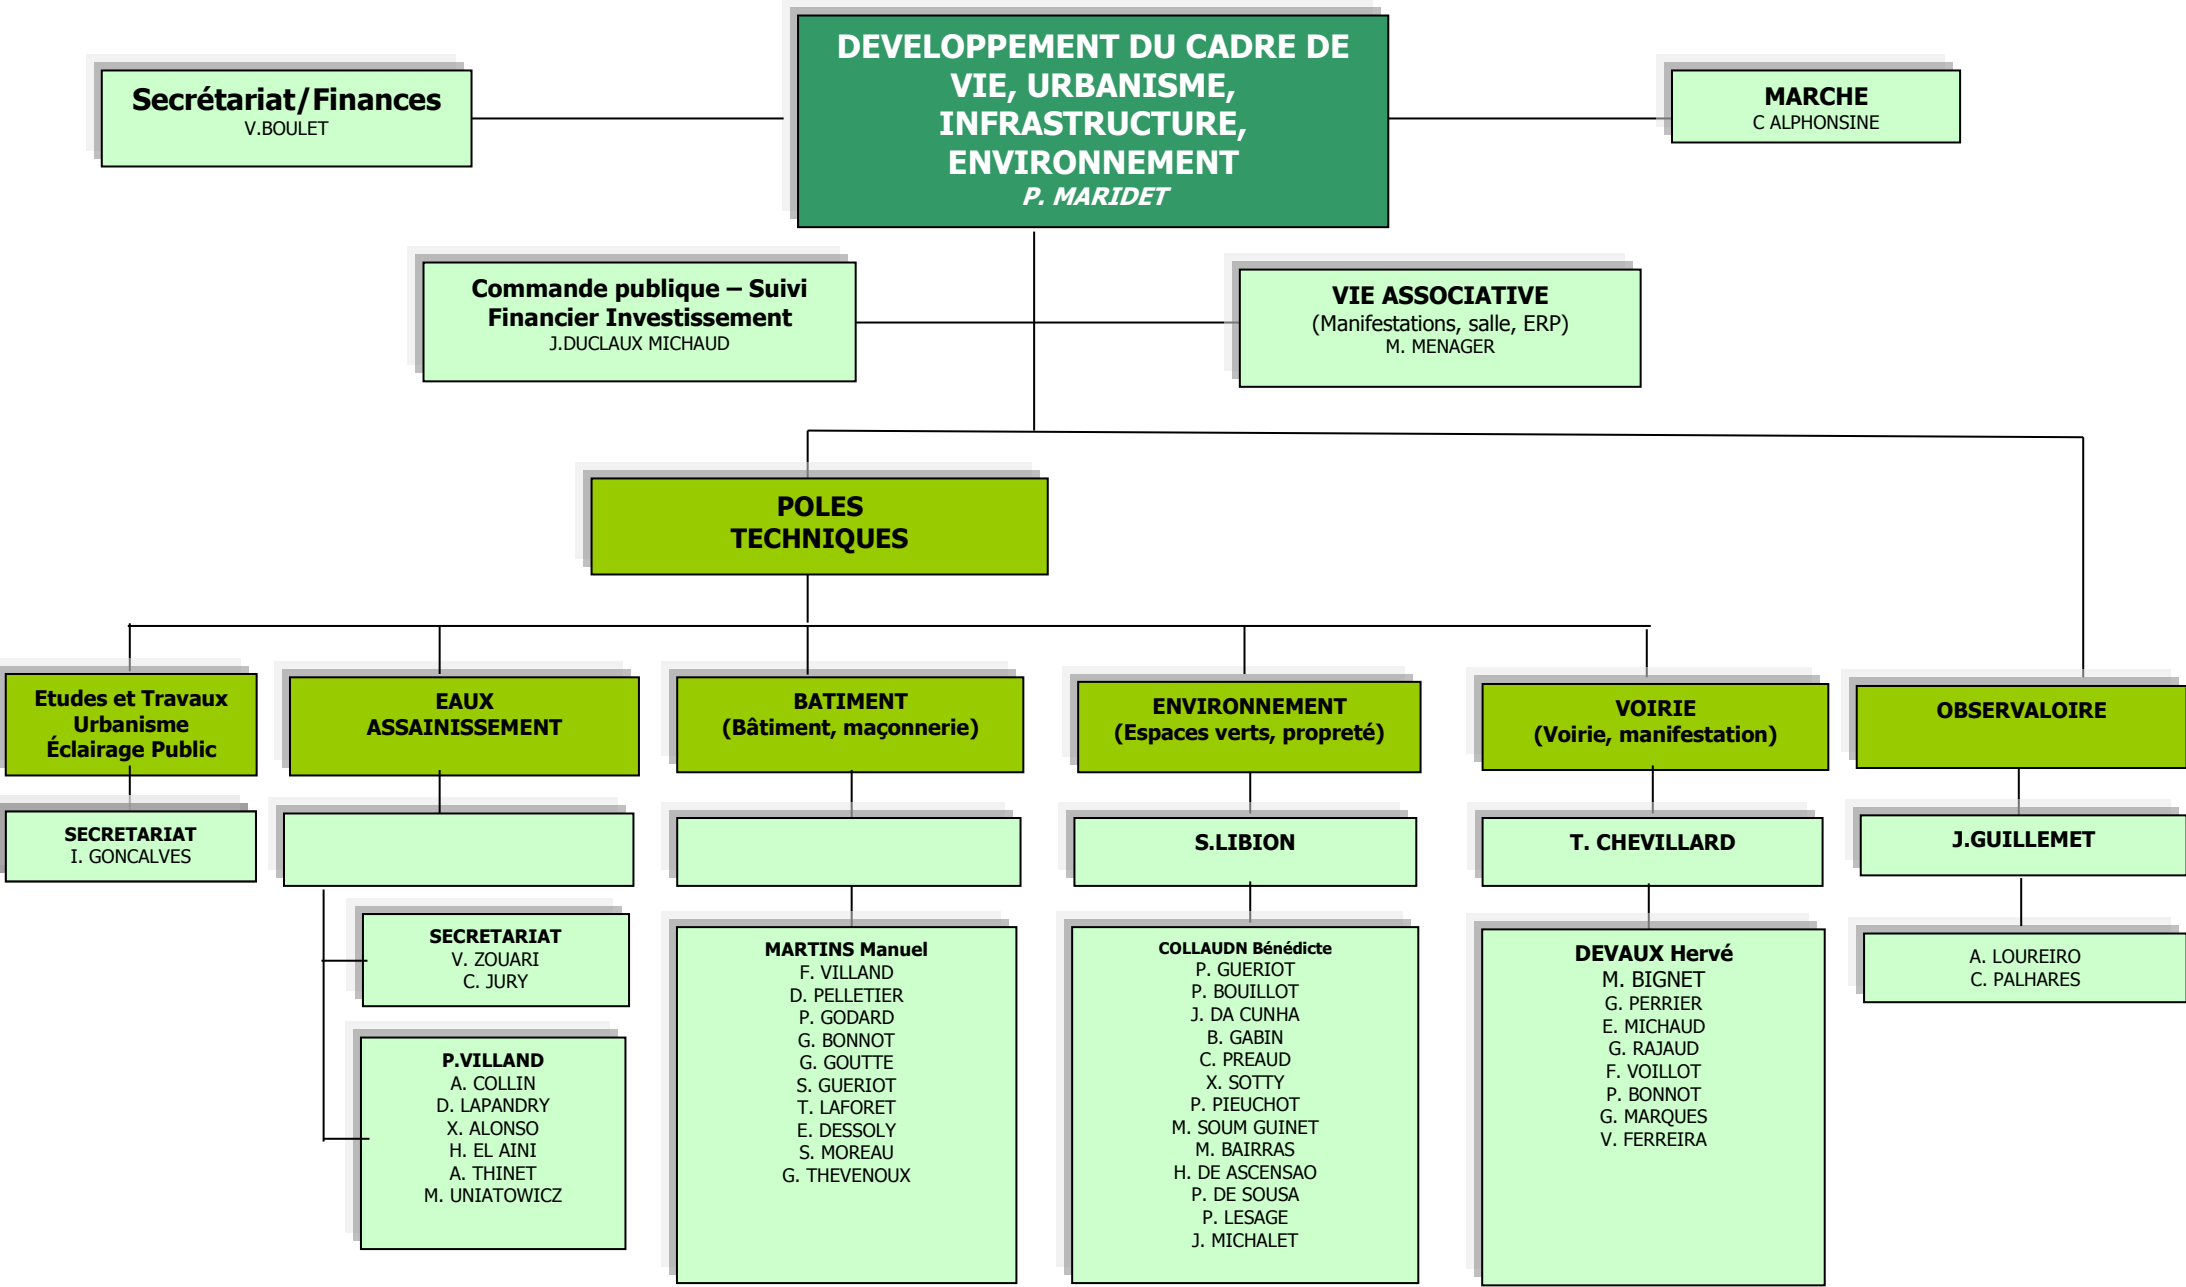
DEVELOPPEMENT DU CADRE DE VIE, URBANISME, INFRASTRUCTURE, ENVIRONNEMENT
P. MARIDET

Secrétariat/Finances
V.BOULET

MARCHE
C ALPHONSINE

Commande publique – Suivi Financier Investissement
J.DUCLAUX MICHAUD

VIE ASSOCIATIVE
(Manifestations, salle, ERP)
M. MENAGER

POLES TECHNIQUES

Etudes et Travaux Urbanisme Éclairage Public

SECRETARIAT
I. GONCALVES

EAUX ASSAINISSEMENT

SECRETARIAT
V. ZOUARI
C. JURY

P.VILLAND
A. COLLIN
D. LAPANDRY
X. ALONSO
H. EL AINI
A. THINET
M. UNIATOWICZ

BATIMENT
(Bâtiment, maçonnerie)

MARTINS Manuel
F. VILLAND
D. PELLETIER
P. GODARD
G. BONNOT
G. GOUTTE
S. GUERIOT
T. LAFORET
E. DESSOLY
S. MOREAU
G. THEVENOUX

ENVIRONNEMENT
(Espaces verts, propreté)

S.LIBION

COLLAUDN Bénédicte
P. GUERIOT
P. BOUILLOT
J. DA CUNHA
B. GABIN
C. PREAUD
X. SOTTY
P. PIEUCHOT
M. SOUM GUINET
M. BAIRRAS
H. DE ASCENSAO
P. DE SOUSA
P. LESAGE
J. MICHALET

VOIRIE
(Voirie, manifestation)

T. CHEVILLARD

DEVAUX Hervé
M. BIGNET
G. PERRIER
E. MICHAUD
G. RAJAUD
F. VOILLOT
P. BONNOT
G. MARQUES
V. FERREIRA

OBSERVALOIRE

J.GUILLEMET

A. LOUREIRO
C. PALHARES